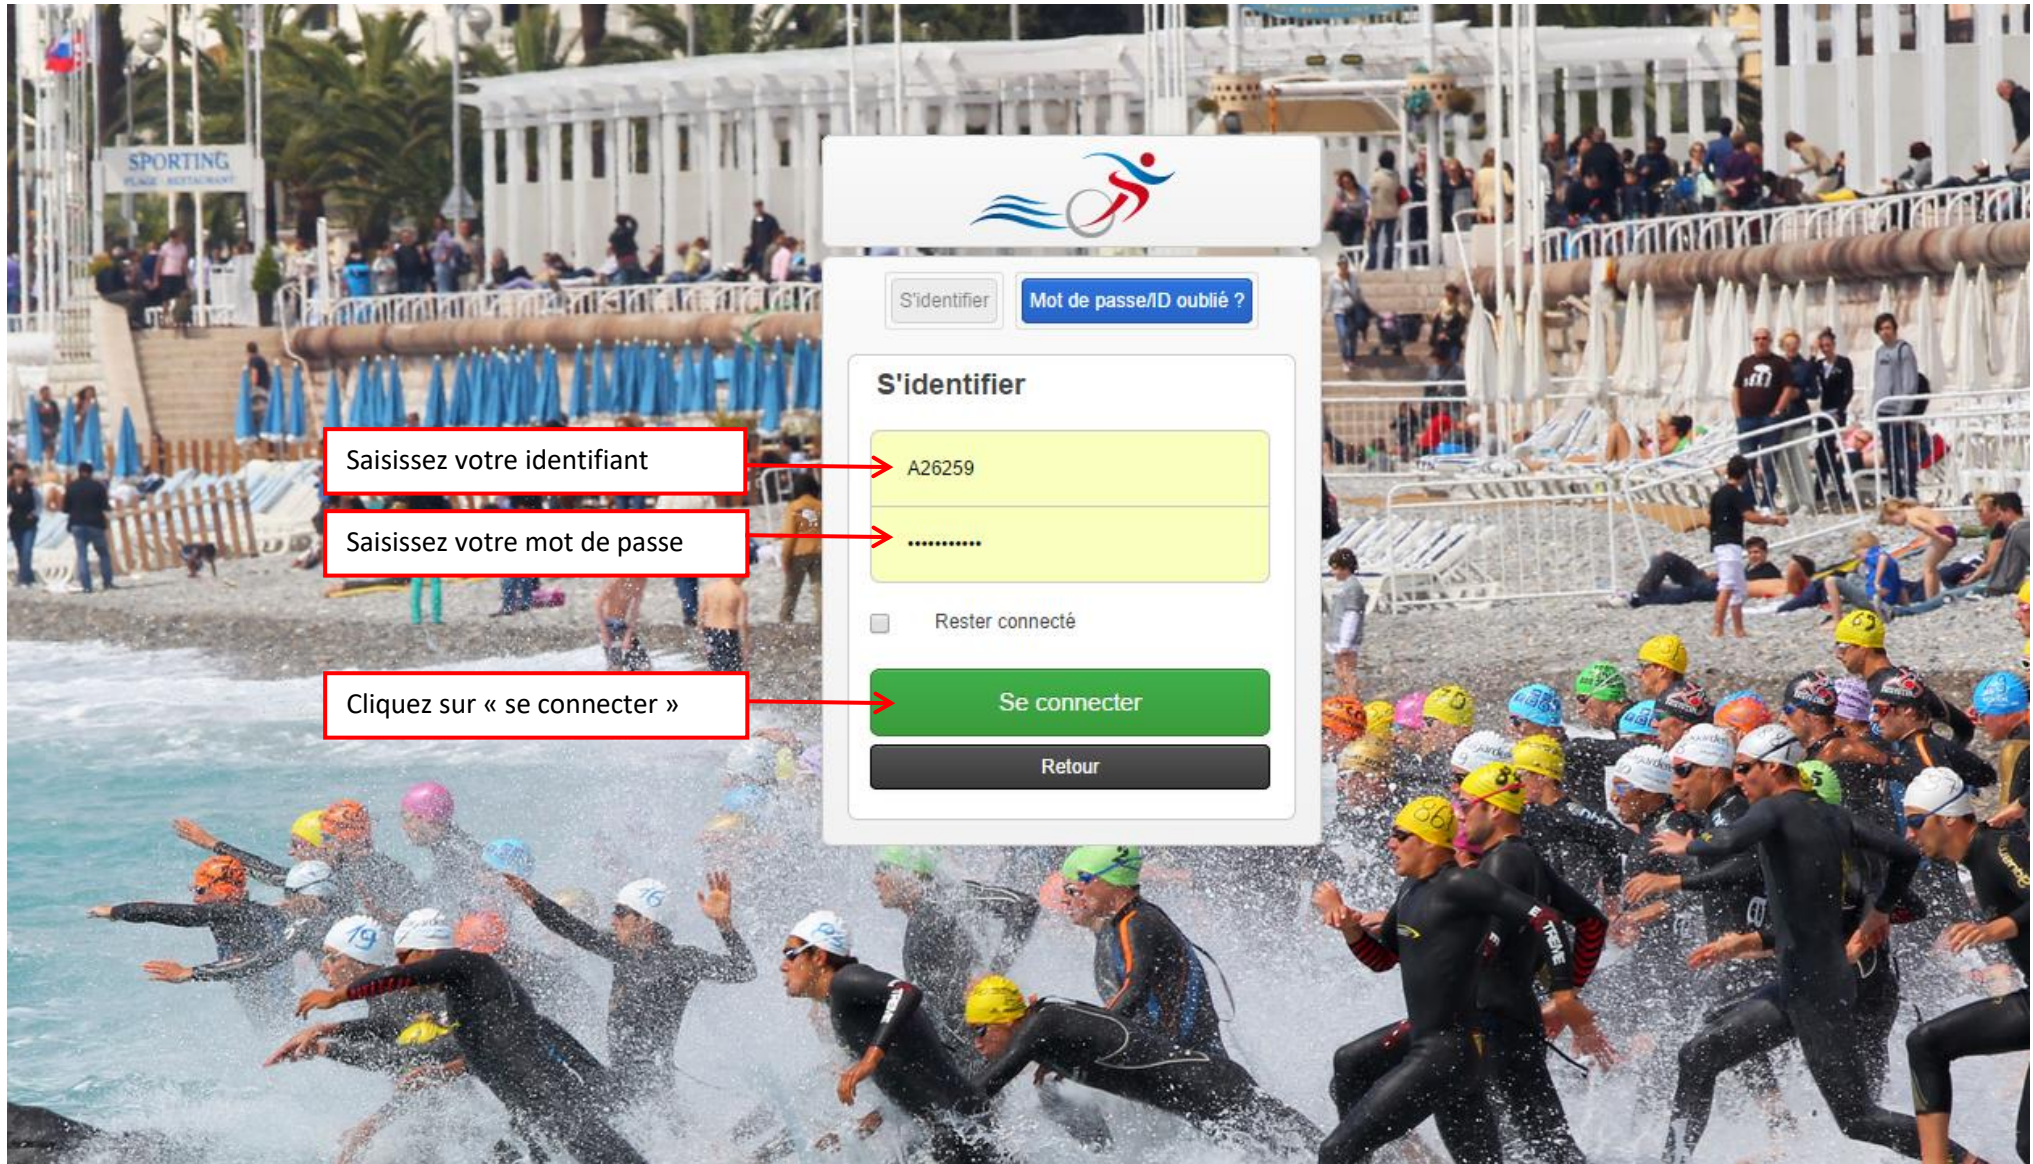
SPORTING

S'identifier

Mot de passe/ID oublié ?

S'identifier

Saisissez votre identifiant

A26259

Saisissez votre mot de passe

••••••••••••

Rester connecté

Cliquez sur « se connecter »

Se connecter

Retour